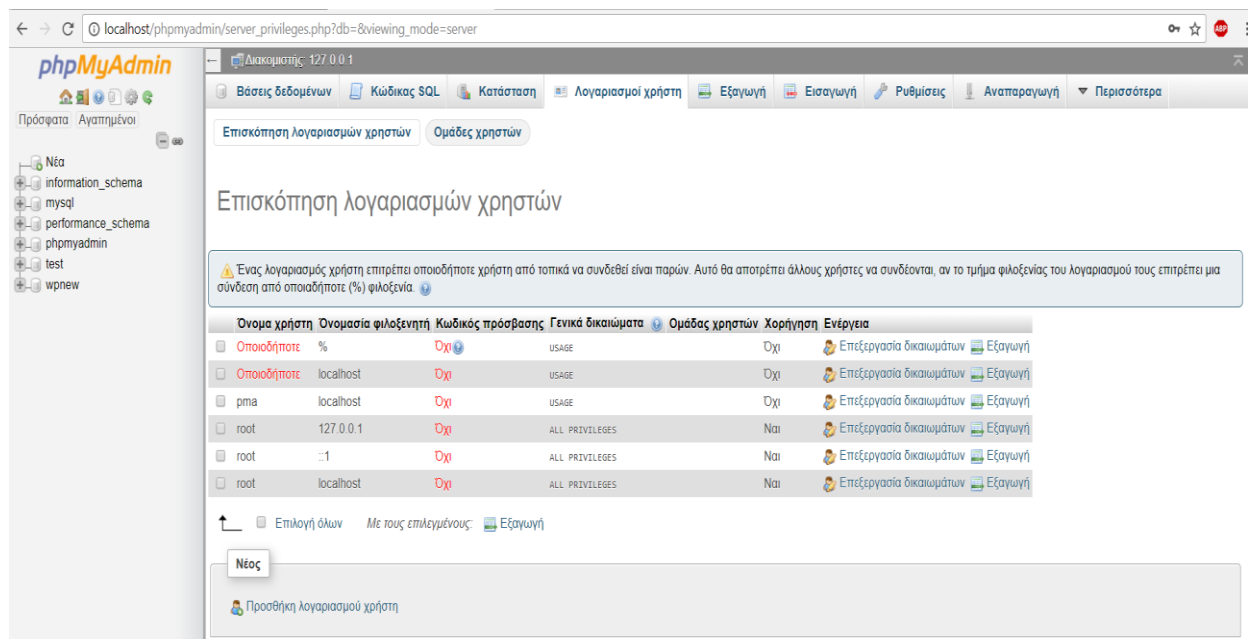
localhost/phpmyadmin/server_privileges.php?db=&viewing_mode=server

phpMyAdmin

Πρόσφατα Αγαπημένοι

Νέα
information_schema
mysql
performance_schema
phpmyadmin
test
wpnew

Διακομιστής: 127.0.0.1

Βάσεις δεδομένων | Κώδικας SQL | Κατάσταση | Λογαριασμοί χρήστη | Εξαγωγή | Εισαγωγή | Ρυθμίσεις | Αναπαραγωγή | Περισσότερα

Επισκόπηση λογαριασμών χρηστών | Ομάδες χρηστών

Επισκόπηση λογαριασμών χρηστών

Ένας λογαριασμός χρήστη επιτρέπει οποιοδήποτε χρήστη από τοπικά να συνδεθεί είναι παρών. Αυτό θα αποτρέπει άλλους χρήστες να συνδέονται, αν το τμήμα φιλοξενίας του λογαριασμού τους επιτρέπει μια σύνδεση από οποιαδήποτε (%) φιλοξενία.

| Όνομα χρήστη | Ονομασία φιλοξενητή | Κωδικός πρόσβασης | Γενικά δικαιώματα | Ομάδας χρηστών | Χορήγηση | Ενέργεια |
|---|---|---|---|---|---|---|
| Οποιοδήποτε | % | Όχι | USAGE | | Όχι | Επεξεργασία δικαιωμάτων Εξαγωγή |
| Οποιοδήποτε | localhost | Όχι | USAGE | | Όχι | Επεξεργασία δικαιωμάτων Εξαγωγή |
| pma | localhost | Όχι | USAGE | | Όχι | Επεξεργασία δικαιωμάτων Εξαγωγή |
| root | 127.0.0.1 | Όχι | ALL PRIVILEGES | | Ναι | Επεξεργασία δικαιωμάτων Εξαγωγή |
| root | ::1 | Όχι | ALL PRIVILEGES | | Ναι | Επεξεργασία δικαιωμάτων Εξαγωγή |
| root | localhost | Όχι | ALL PRIVILEGES | | Ναι | Επεξεργασία δικαιωμάτων Εξαγωγή |

Επιλογή όλων   Με τους επιλεγμένους:   Εξαγωγή

Νέος

Προσθήκη λογαριασμού χρήστη